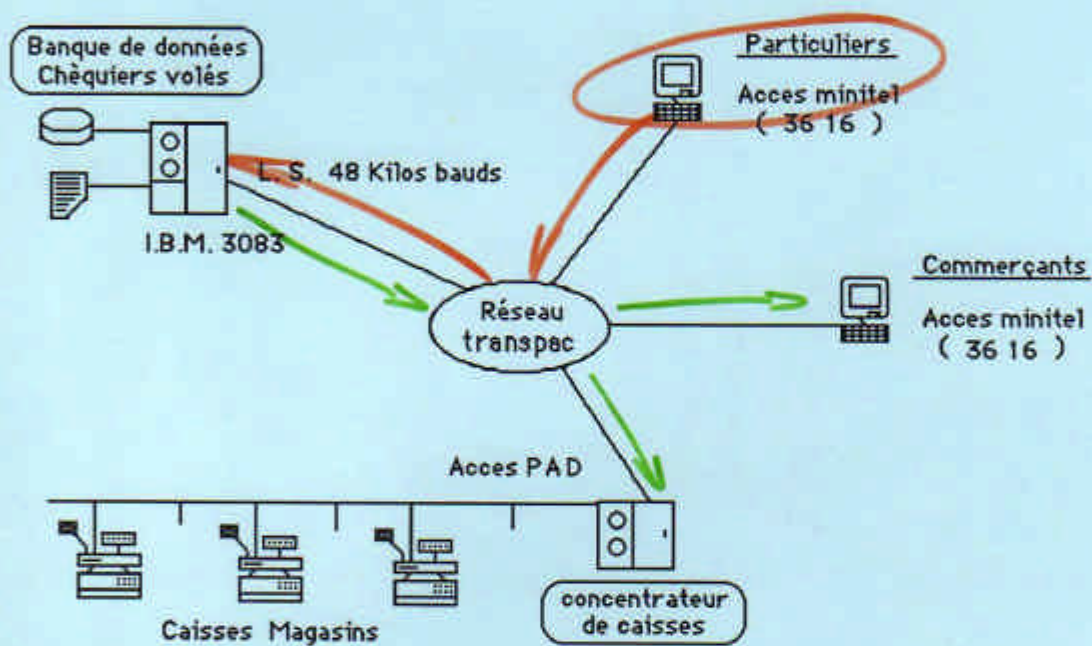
Banque de données Chèquiers volés

Particuliers

Acces minitel ( 36 16 )

L. S. 48 Kilos bauds

I.B.M. 3083

Réseau transpac

Commerçants

Acces minitel ( 36 16 )

Acces PAD

concentrateur de caisses

Caisses Magasins